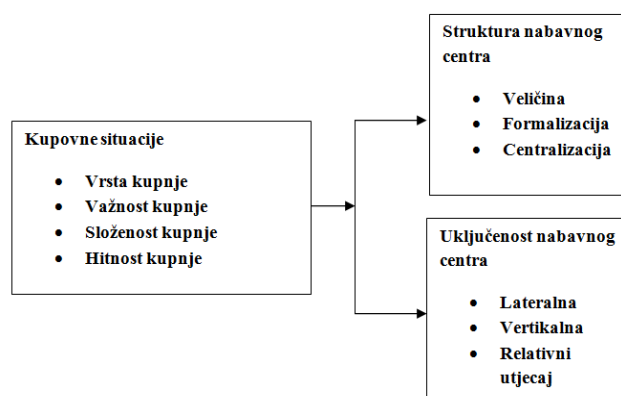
Kupovne situacije

- Vrsta kupnje
- Važnost kupnje
- Složenost kupnje
- Hitnost kupnje

Struktura nabavnog centra

- Veličina
- Formalizacija
- Centralizacija

Uključenost nabavnog centra

- Lateralna
- Vertikalna
- Relativni utjecaj